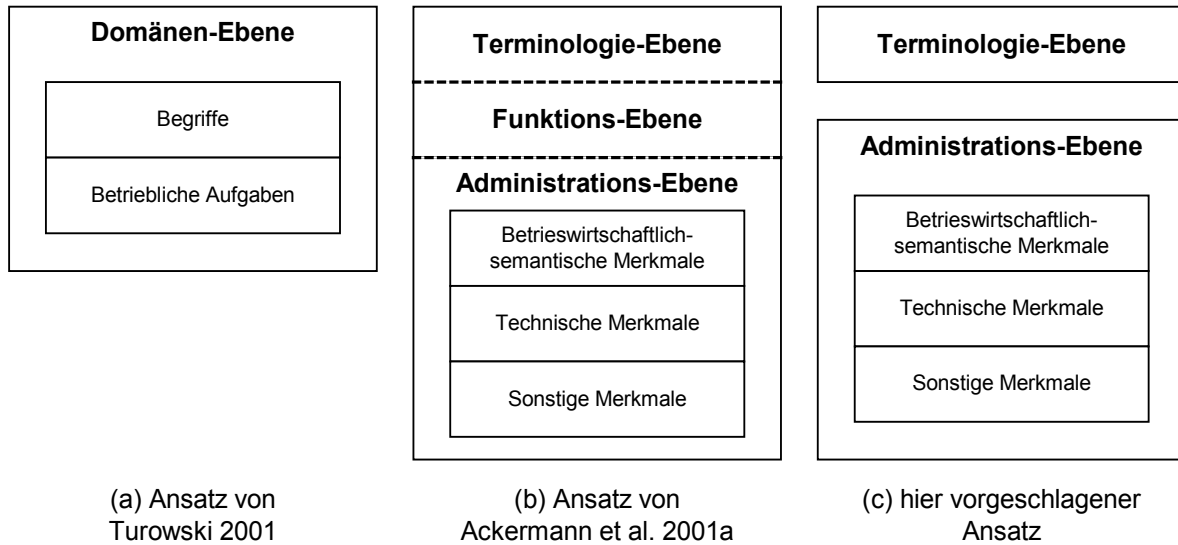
Domänen-Ebene

Begriffe

Betriebliche Aufgaben

(a) Ansatz von Turowski 2001

Terminologie-Ebene

Funktions-Ebene

Administrations-Ebene

Betrieswirtschaftlich-semantische Merkmale

Technische Merkmale

Sonstige Merkmale

(b) Ansatz von Ackermann et al. 2001a

Terminologie-Ebene

Administrations-Ebene

Betrieswirtschaftlich-semantische Merkmale

Technische Merkmale

Sonstige Merkmale

(c) hier vorgeschlagener Ansatz